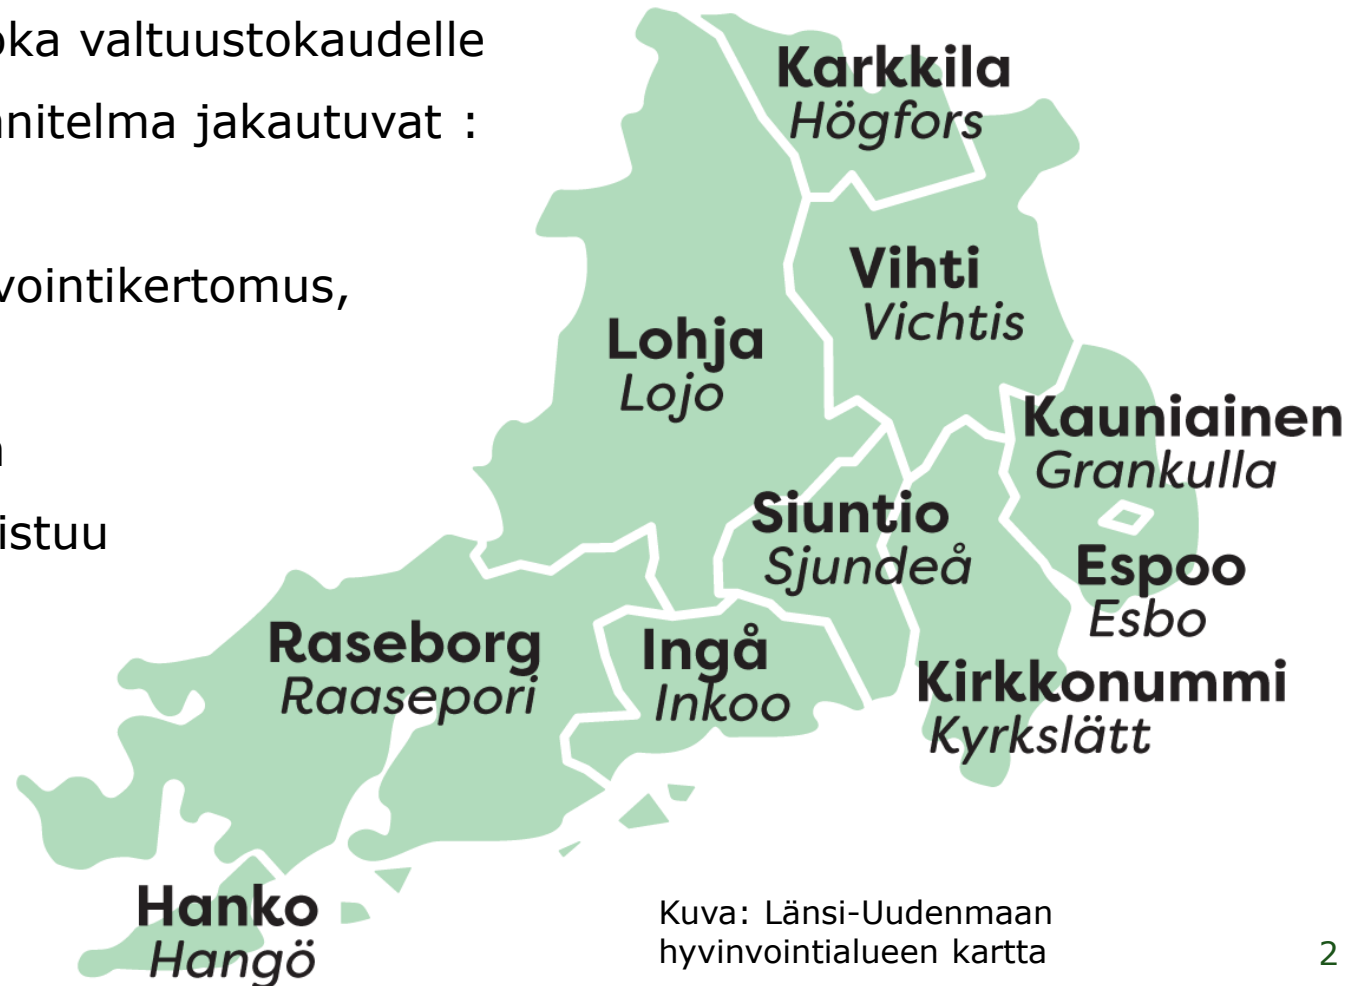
oka valtuustokaudelle

nitelma jakautuvat :

vointikertomus,

n

istuu

Karkkila
Högfors

Vihti
Vichtis

Lohja
Lojo

Kauniainen
Grankulla

Siuntio
Sjundeå

Espoo
Esbo

Raseborg
Raasepori

Ingå
Inkoo

Kirkkonummi
Kyrkslätt

Hanko
Hangö

Kuva: Länsi-Uudenmaan hyvinvointialueen kartta

2